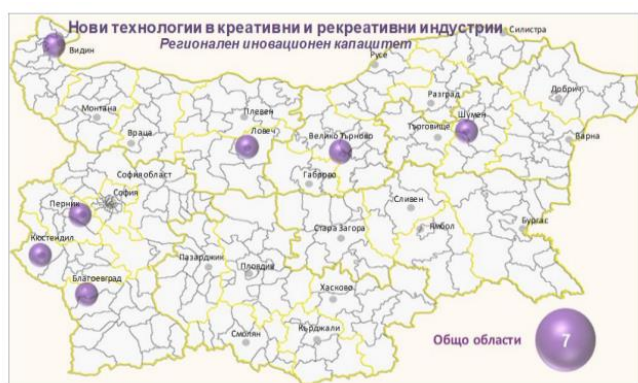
Нови технологии в креативни и рекреативни индустрии
Регионален иновационен капацитет

Видин
Силистра
Русе
Монтана
Плевен
Разград
Добрич
Враца
Ловеч
Велико Търново
Търговище
Шумен
Варна
София област
София
Габрово
Перник
Сливен
Кюстендил
Стара Загора
Ямбол
Бургас
Благоевград
Пазарджик
Пловдив
Хасково
Смолян
Кърджали

Общо области
7